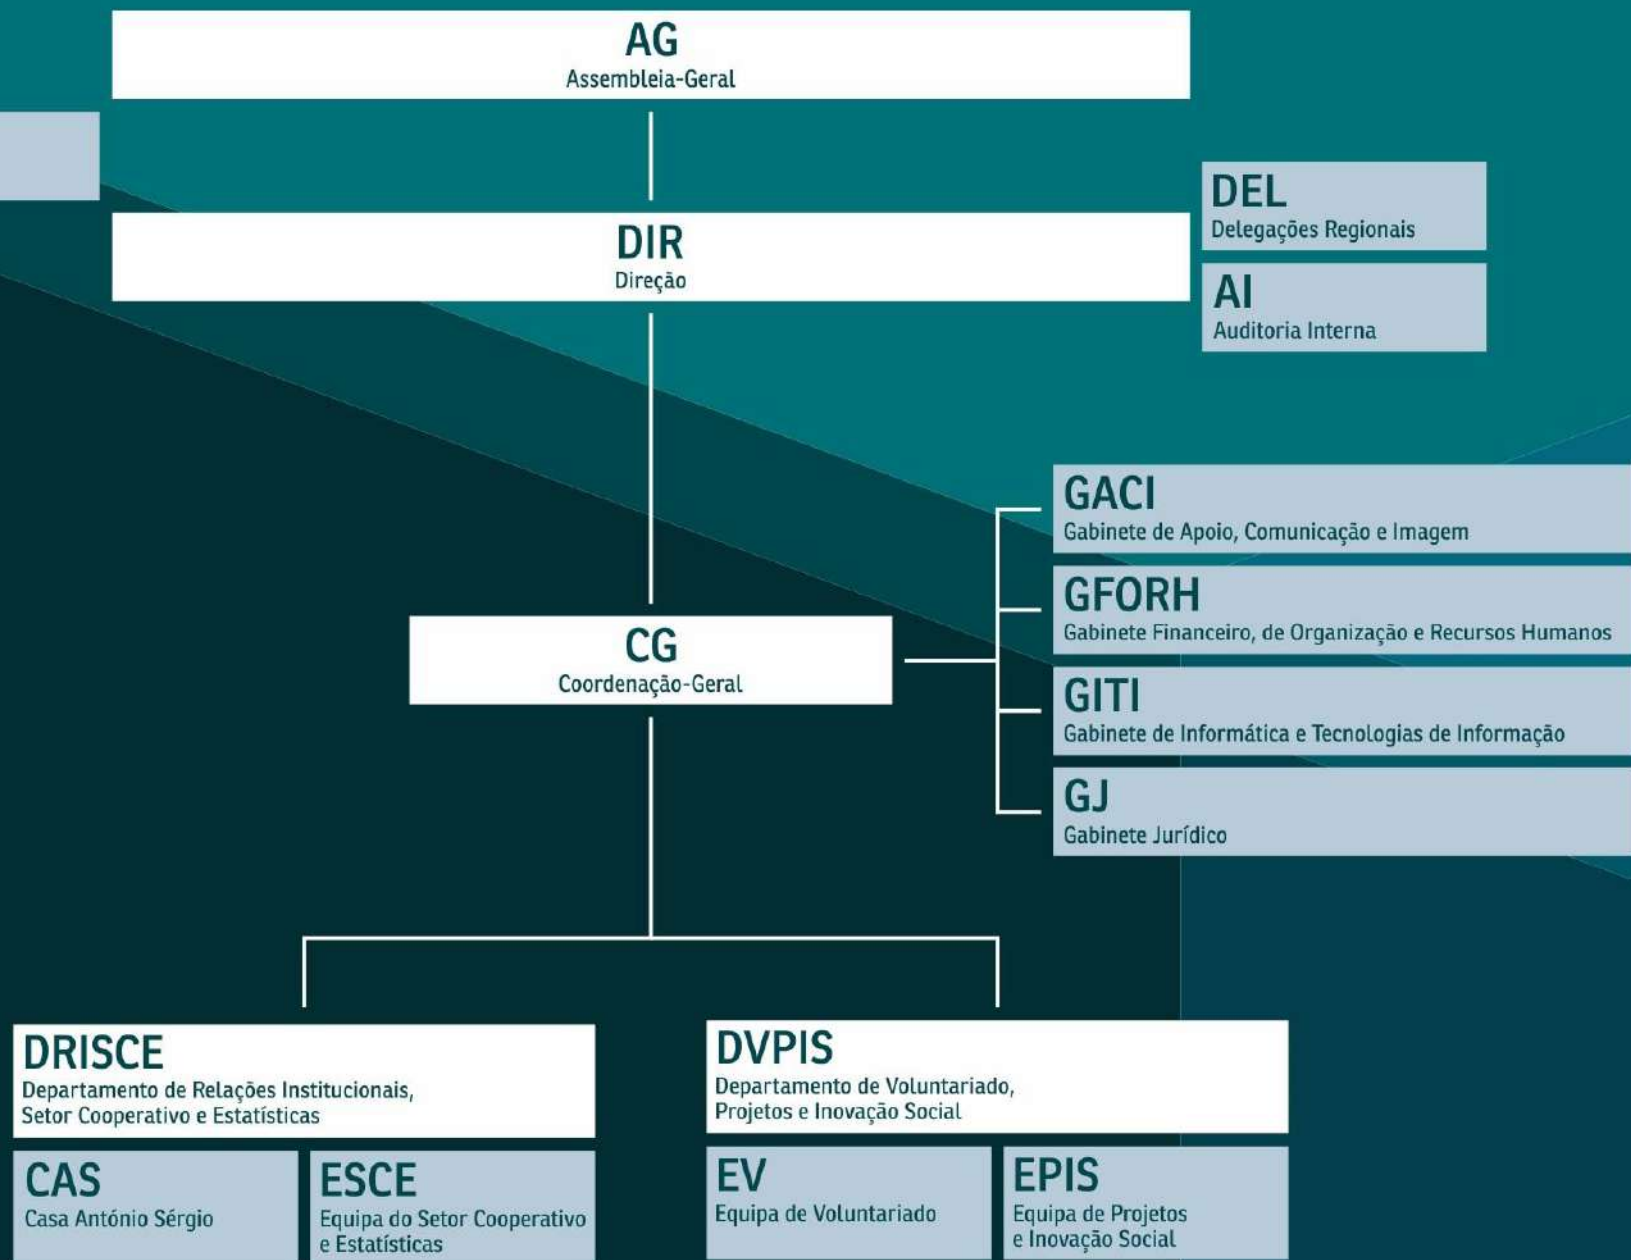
AG
Assembleia-Geral

DIR
Direção

DEL
Delegações Regionais

AI
Auditoria Interna

GACI
Gabinete de Apoio, Comunicação e Imagem

GFORH
Gabinete Financeiro, de Organização e Recursos Humanos

GITI
Gabinete de Informática e Tecnologias de Informação

GJ
Gabinete Jurídico

CG
Coordenação-Geral

DRISCE
Departamento de Relações Institucionais, Setor Cooperativo e Estatísticas

DVPIS
Departamento de Voluntariado, Projetos e Inovação Social

CAS
Casa António Sérgio

ESCE
Equipa do Setor Cooperativo e Estatísticas

EV
Equipa de Voluntariado

EPIS
Equipa de Projetos e Inovação Social